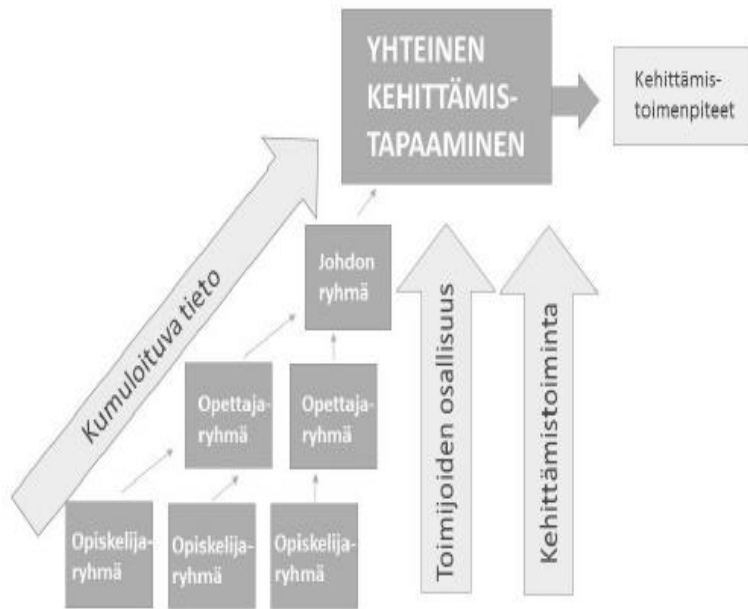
YHTEINEN KEHITTÄMIS-TAPAAMINEN

Kehittämis-toimenpiteet

Kumuloituva tieto

Johdon ryhmä

Opettaja-ryhmä

Opettaja-ryhmä

Opiskelija-ryhmä

Opiskelija-ryhmä

Opiskelija-ryhmä

Toimijoiden osallisuus

Kehittämistoiminta